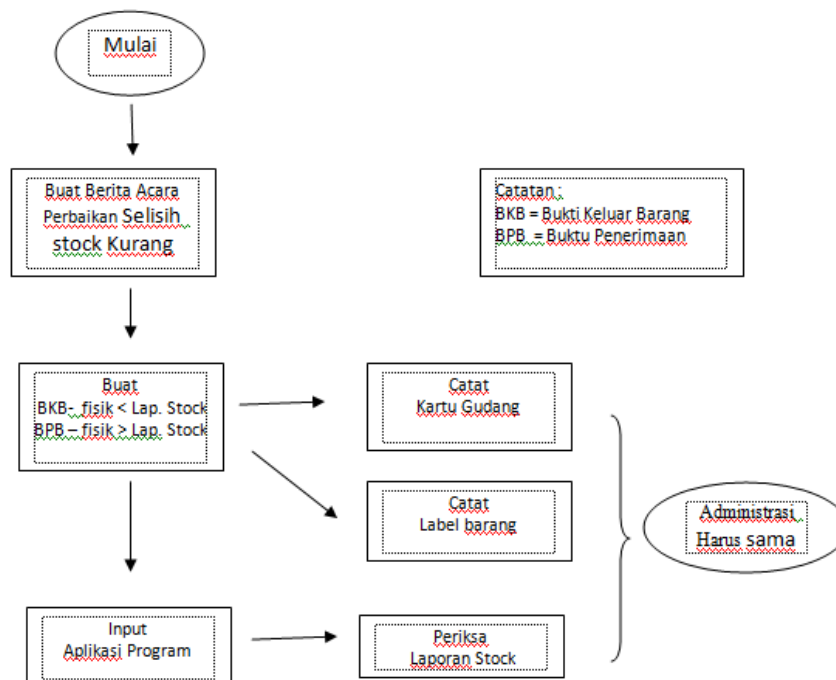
Mulai

Buat Berita Acara Perbaikan Selisih stock Kurang

Catatan :
BKB = Bukti Keluar Barang
BPB = Buktu Penerimaan

Buat
BKB- fisik < Lap. Stock
BPB – fisik > Lap. Stock

Catat
Kartu Gudang

Catat
Label barang

Administrasi
Harus sama

Input
Aplikasi Program

Periksa
Laporan Stock